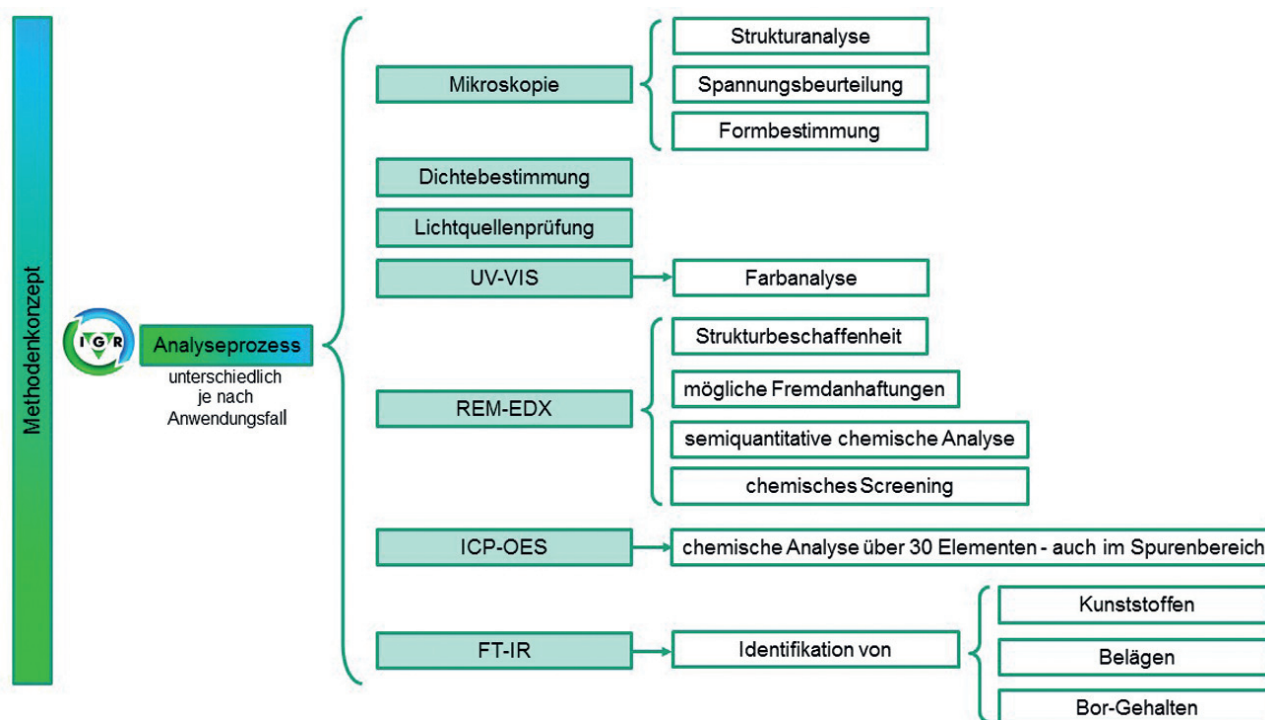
Methodenkonzept

IGR

Analyseprozess
unterschiedlich je nach Anwendungsfall

Mikroskopie
Strukturanalyse
Spannungsbeurteilung
Formbestimmung

Dichtebestimmung

Lichtquellenprüfung

UV-VIS
Farbanalyse

REM-EDX
Strukturbeschaffenheit
mögliche Fremdanhaftungen
semiquantitative chemische Analyse
chemisches Screening

ICP-OES
chemische Analyse über 30 Elementen - auch im Spurenbereich

FT-IR
Identifikation von
Kunststoffen
Belägen
Bor-Gehalten